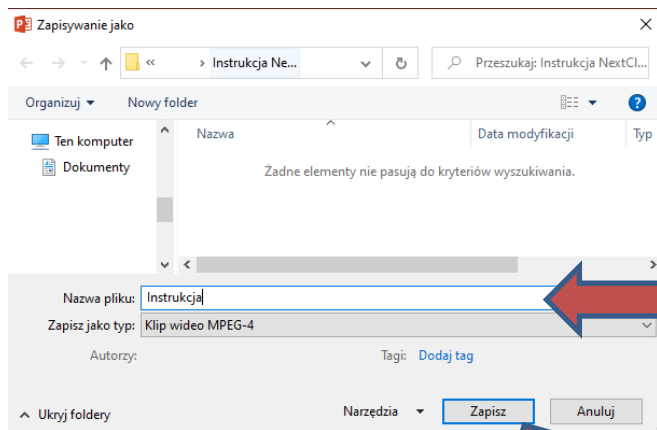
Zapisywanie jako

« › Instrukcja Ne...

Przeszukaj: Instrukcja NextCl...

Organizuj ▾ Nowy folder

Ten komputer

Dokumenty

Nazwa

Data modyfikacji

Typ

Żadne elementy nie pasują do kryteriów wyszukiwania.

Nazwa pliku: Instrukcja

Zapisz jako typ: Klip wideo MPEG-4

Autorzy:

Tagi: Dodaj tag

Ukryj foldery

Narzędzia ▾

Zapisz

Anuluj